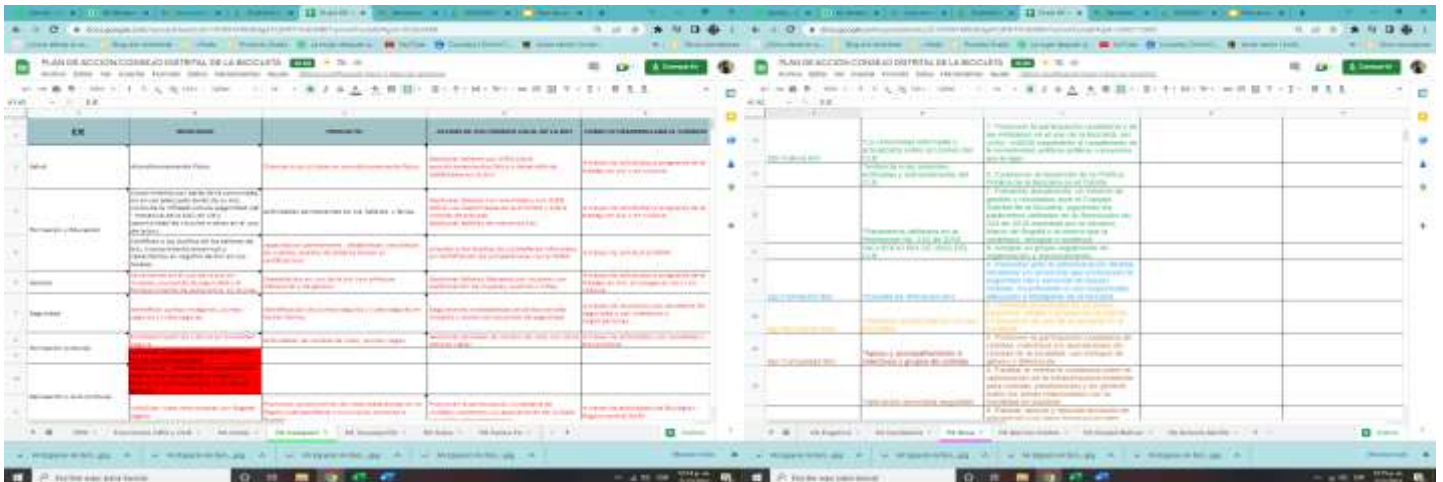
PLAN DE ACCIÓN CONSEJO DISTRITAL DE LA BICICLETA

Compartir

| EJE | | | | |
|---|---|---|---|---|
| Salud | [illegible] | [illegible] | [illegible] | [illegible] |
| Recreación y Educación | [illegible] | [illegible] | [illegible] | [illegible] |
| Género | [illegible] | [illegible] | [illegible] | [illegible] |
| Seguridad | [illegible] | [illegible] | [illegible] | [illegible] |
| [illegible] | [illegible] | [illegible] | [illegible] | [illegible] |
| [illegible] | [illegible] | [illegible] | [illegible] | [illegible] |

PLAN DE ACCIÓN CONSEJO DISTRITAL DE LA BICICLETA

Compartir

| | | | | |
|---|---|---|---|---|
| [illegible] | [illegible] | 1. Promover la participación ciudadana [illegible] | | |
| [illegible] | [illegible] | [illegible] | | |
| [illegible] | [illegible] | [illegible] | | |
| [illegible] | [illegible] | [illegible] | | |
| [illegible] | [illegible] | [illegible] | | |
| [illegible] | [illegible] | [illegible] | | |